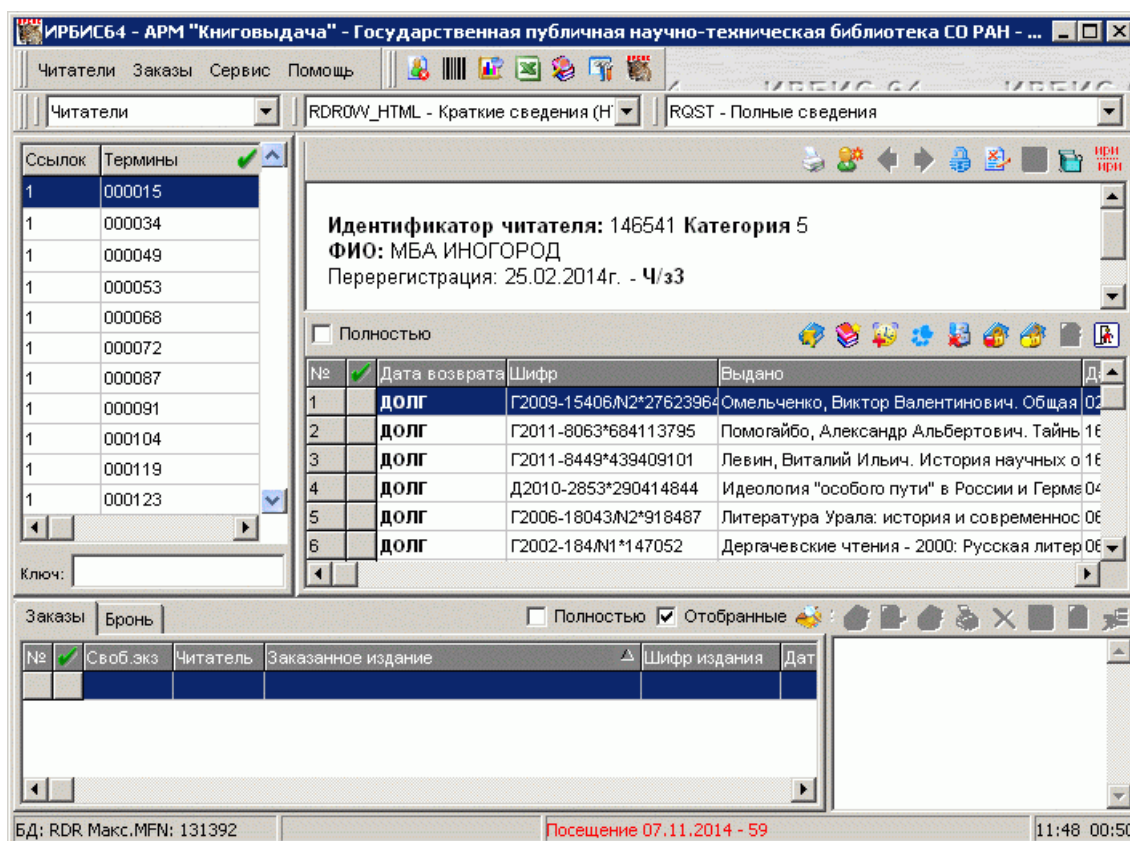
ИРБИС64 - АРМ "Книговыдача" - Государственная публичная научно-техническая библиотека СО РАН - ...

Читатели Заказы Сервис Помощь

Читатели
RDR0W_HTML - Краткие сведения (Н
RQST - Полные сведения

| Ссылок | Термины |
|---|---|
| 1 | 000015 |
| 1 | 000034 |
| 1 | 000049 |
| 1 | 000053 |
| 1 | 000068 |
| 1 | 000072 |
| 1 | 000087 |
| 1 | 000091 |
| 1 | 000104 |
| 1 | 000119 |
| 1 | 000123 |

Ключ:

**Идентификатор читателя:** 146541 **Категория** 5
**ФИО:** МБА ИНОГОРОД
Перерегистрация: 25.02.2014г. - **Ч/з3**

Полностью

| № | | Дата возврата | Шифр | Выдано | Д |
|---|---|---|---|---|---|
| 1 | | ДОЛГ | Г2009-15406/N2*27623964 | Омельченко, Виктор Валентинович. Общая | 02 |
| 2 | | ДОЛГ | Г2011-8063*684113795 | Помогайбо, Александр Альбертович. Тайнь | 16 |
| 3 | | ДОЛГ | Г2011-8449*439409101 | Левин, Виталий Ильич. История научных о | 16 |
| 4 | | ДОЛГ | Д2010-2853*290414844 | Идеология "особого пути" в России и Герма | 04 |
| 5 | | ДОЛГ | Г2006-18043/N2*918487 | Литература Урала: история и современнос | 06 |
| 6 | | ДОЛГ | Г2002-184/N1*147052 | Дергачевские чтения - 2000: Русская литер | 06 |

Заказы Бронь
Полностью Отобранные

| № | | Своб.экз | Читатель | Заказанное издание | Шифр издания | Дат |
|---|---|---|---|---|---|---|

БД: RDR Макс.MFN: 131392
Посещение 07.11.2014 - 59
11:48 00:50